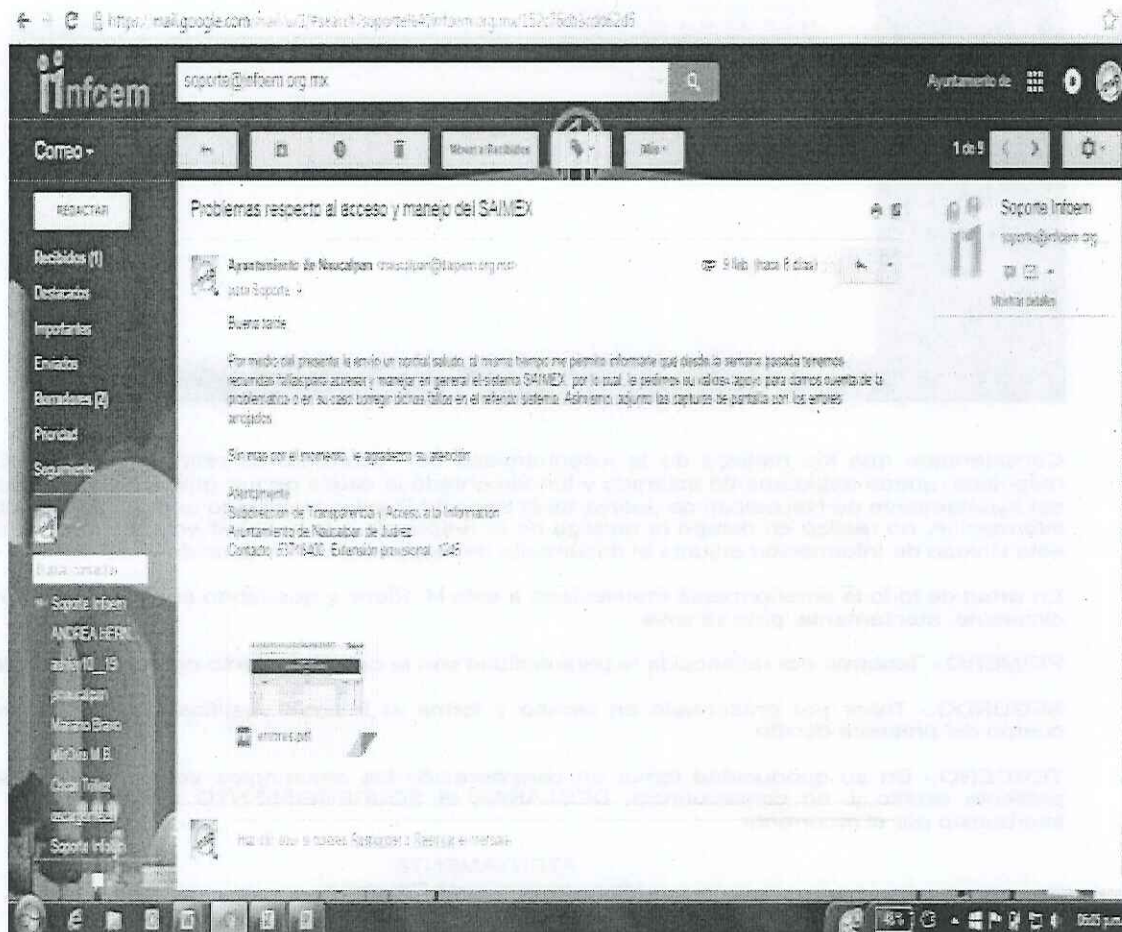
https://mail.google.com/mail/u/0/#search/soporte%40infoem.org.mx/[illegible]

Infoem

soporte@infoem.org.mx

Ayuntamiento de

Correo -

Mover a Recibidos

Más -

1 de 9

REDACTAR

Recibidos (1)

Destacados

Importantes

Enviados

Borradores (2)

Prioridad

Seguimiento

Problemas respecto al acceso y manejo del SAIMEX

Ayuntamiento de Naucalpan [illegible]@itaipem.org.mx

para Soporte

9 feb. (hace 6 días)

Soporte Infoem

soporte@infoem.org

Mostrar detalles

Buenas tarde

Por medio del presente le envío un cordial saludo, al mismo tiempo me permito informarle que desde la semana pasada tenemos recurrentes fallas para acceder y manejar en general el sistema SAIMEX, por lo cual, le pedimos su valioso apoyo para darnos cuenta de la problemática o en su caso corregir dichas fallas en el referido sistema. Asimismo, adjunto las capturas de pantalla con los errores arrojados.

Sin más por el momento, le agradezco su atención.

Atentamente
Subdirección de Transparencia y Acceso a la Información
Ayuntamiento de Naucalpan de Juárez
Contacto: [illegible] Extensión provisional: 1245

Buscar usuario

Soporte Infoem

ANDREA HERN...

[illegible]10_19

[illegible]

Mariano Bravo

Martha M.B.

Oscar Tellez

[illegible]

Soporte Infoem

errores.pdf

Haz clic aquí para Responder o Reenviar el mensaje

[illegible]